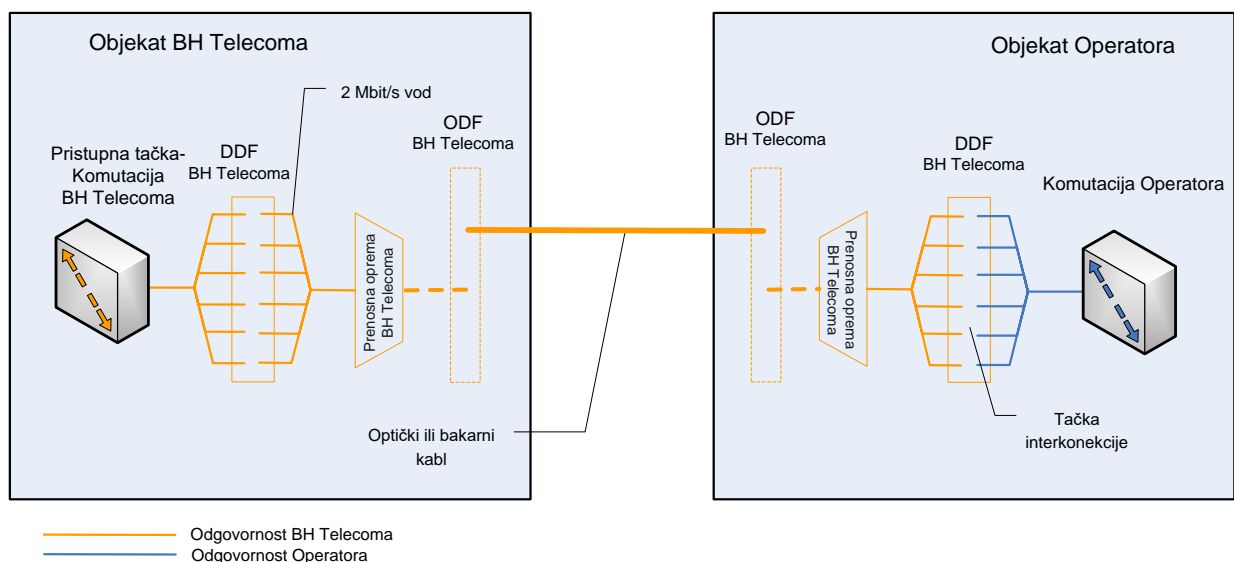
Objekat BH Telecoma

2 Mbit/s vod

Pristupna tačka-Komutacija BH Telecoma

DDF
BH Telecoma

ODF
BH Telecoma

Prenosna oprema BH Telecoma

Optički ili bakarni kabl

Objekat Operatora

ODF
BH Telecoma

DDF
BH Telecoma

Komutacija Operatora

Prenosna oprema BH Telecoma

Tačka interkonekcije

Odgovornost BH Telecoma
Odgovornost Operatora